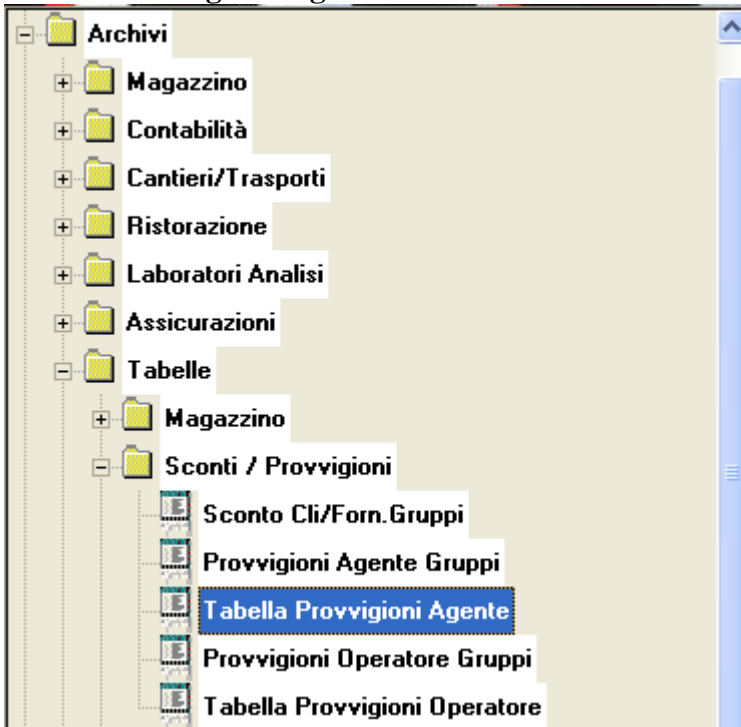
Archivi
Magazzino
Contabilità
Cantieri/Trasporti
Ristorazione
Laboratori Analisi
Assicurazioni
Tabelle
Magazzino
Sconti / Provvigioni
Sconto Cli/Forn.Gruppi
Provvigioni Agente Gruppi
Tabella Provvigioni Agente
Provvigioni Operatore Gruppi
Tabella Provvigioni Operatore